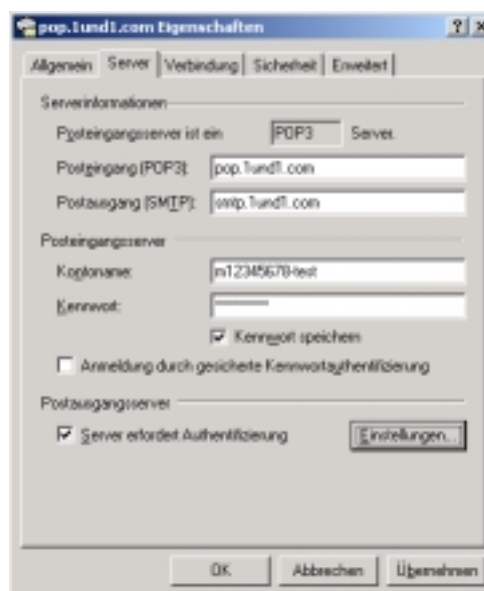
pop.1und1.com Eigenschaften ? ×

Allgemein | Server | Verbindung | Sicherheit | Erweitert

Serverinformationen

Posteingangsserver ist ein POP3 Server.

Posteingang (POP3): pop.1und1.com

Postausgang (SMTP): smtp.1und1.com

Posteingangsserver

Kontoname: m12345678-test

Kennwort:

Kennwort speichern

Anmeldung durch gesicherte Kennwortauthentifizierung

Postausgangsserver

Server erfordert Authentifizierung

Einstellungen...

OK | Abbrechen | Übernehmen